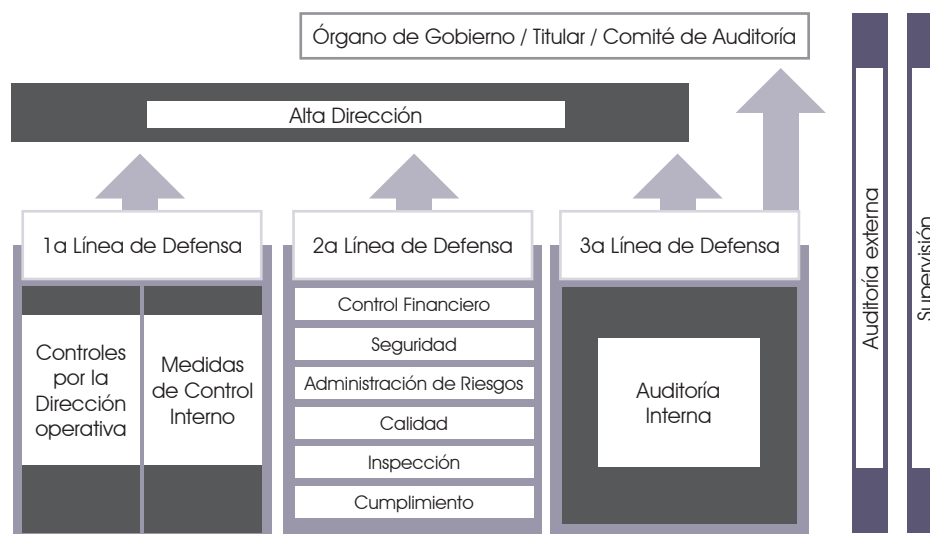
Órgano de Gobierno / Titular / Comité de Auditoría

Alta Dirección

1a Línea de Defensa

Controles por la Dirección operativa

Medidas de Control Interno

2a Línea de Defensa

Control Financiero

Seguridad

Administración de Riesgos

Calidad

Inspección

Cumplimiento

3a Línea de Defensa

Auditoría Interna

Auditoría externa

Supervisión